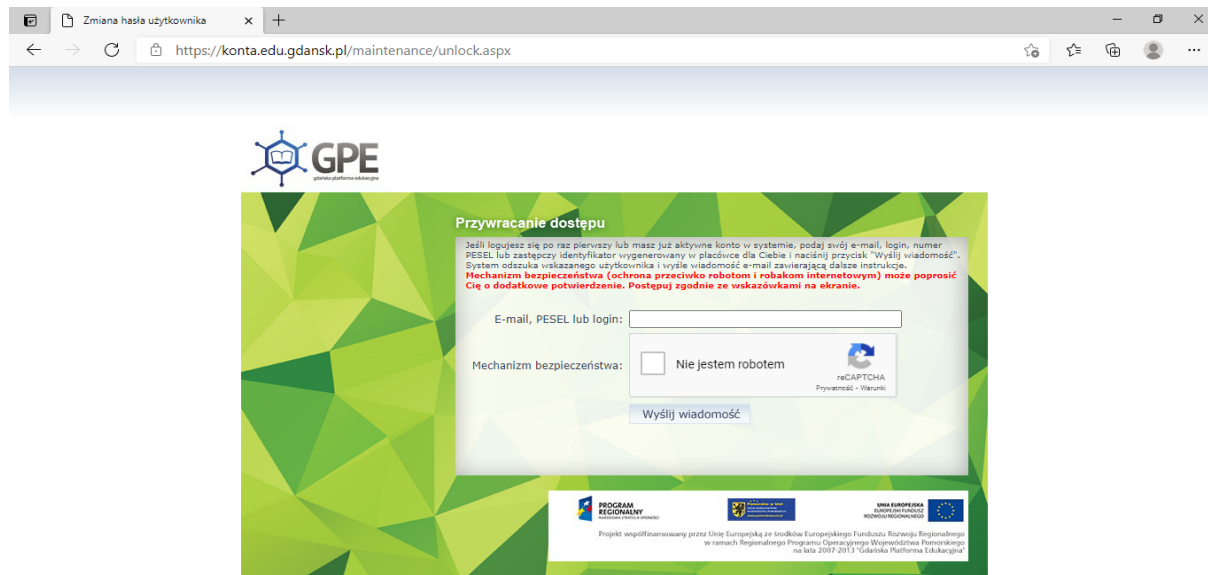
Zmiana hasła użytkownika

https://konta.edu.gdansk.pl/maintenance/unlock.aspx

GPE
Gdańska Platforma Edukacyjna

Przywracanie dostępu

Jeśli logujesz się po raz pierwszy lub masz już aktywne konto w systemie, podaj swój e-mail, login, numer PESEL lub zastępczy identyfikator wygenerowany w placówce dla Ciebie i naciśnij przycisk "Wyślij wiadomość". System odszuka wskazanego użytkownika i wyśle wiadomość e-mail zawierającą dalsze instrukcje.
Mechanizm bezpieczeństwa (ochrona przeciwko robotom i robakom internetowym) może poprosić Cię o dodatkowe potwierdzenie. Postępuj zgodnie ze wskazówkami na ekranie.

E-mail, PESEL lub login:

Mechanizm bezpieczeństwa:
Nie jestem robotem
reCAPTCHA
Prywatność - Warunki

Wyślij wiadomość

PROGRAM REGIONALNY
NARODOWA STRATEGIA SPÓJNOŚCI

UNIA EUROPEJSKA
EUROPEJSKI FUNDUSZ ROZWOJU REGIONALNEGO

Projekt współfinansowany przez Unię Europejską ze środków Europejskiego Funduszu Rozwoju Regionalnego w ramach Regionalnego Programu Operacyjnego Województwa Pomorskiego na lata 2007-2013 "Gdańska Platforma Edukacyjna"